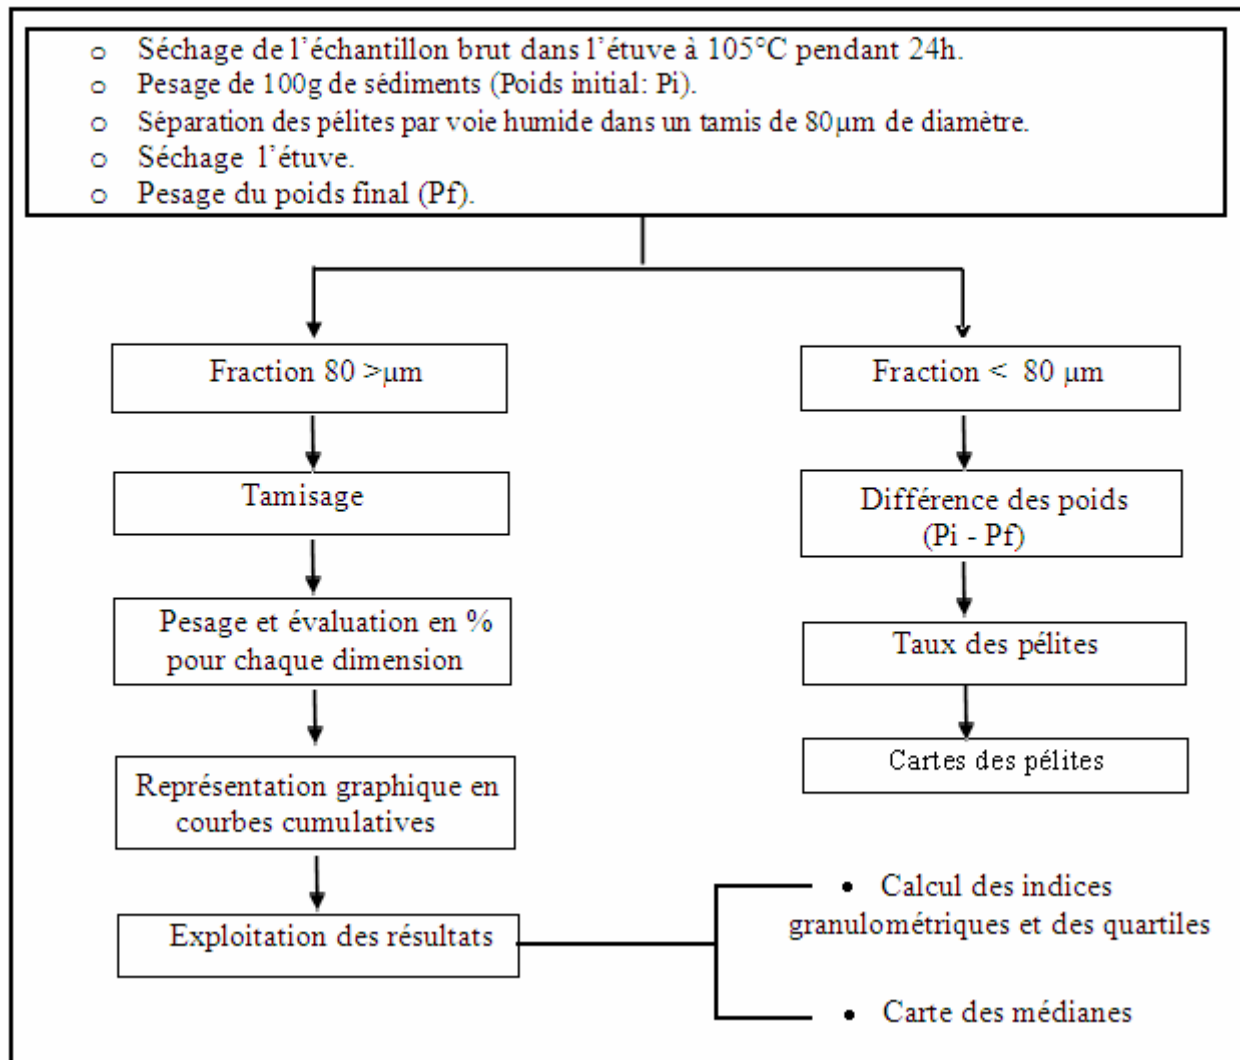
- Séchage de l'échantillon brut dans l'étuve à 105°C pendant 24h.
- Pesage de 100g de sédiments (Poids initial: Pi).
- Séparation des pélites par voie humide dans un tamis de 80µm de diamètre.
- Séchage l'étuve.
- Pesage du poids final (Pf).

Fraction 80 >µm

Tamisage

Pesage et évaluation en % pour chaque dimension

Représentation graphique en courbes cumulatives

Exploitation des résultats

Fraction < 80 µm

Différence des poids (Pi - Pf)

Taux des pélites

Cartes des pélites

- Calcul des indices granulométriques et des quartiles
- Carte des médianes